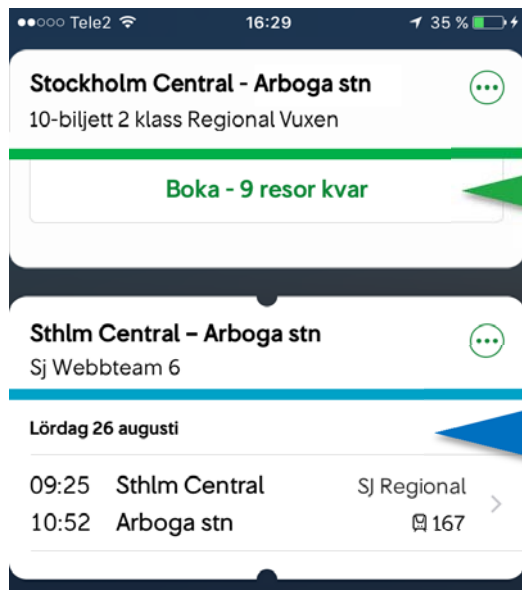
●●○○○ Tele2 16:29 35 %

Stockholm Central - Arboga stn
10-biljett 2 klass Regional Vuxen

Boka - 9 resor kvar

Sthlm Central – Arboga stn
Sj Webbteam 6

Lördag 26 augusti

09:25 Sthlm Central SJ Regional
10:52 Arboga stn 167